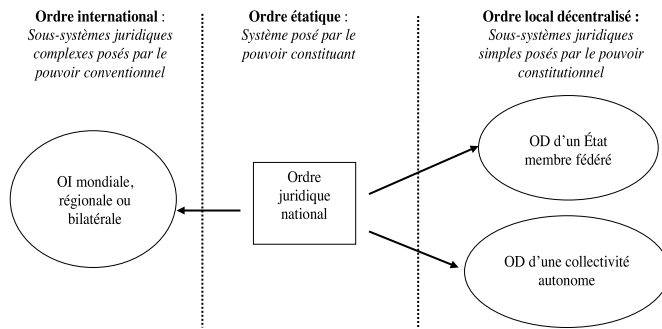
**Ordre international** :
*Sous-systèmes juridiques complexes posés par le pouvoir conventionnel*

**Ordre étatique** :
*Système posé par le pouvoir constituant*

**Ordre local décentralisé :**
*Sous-systèmes juridiques simples posés par le pouvoir constitutionnel*

OI mondiale, régionale ou bilatérale

Ordre juridique national

OD d'un État membre fédéré

OD d'une collectivité autonome